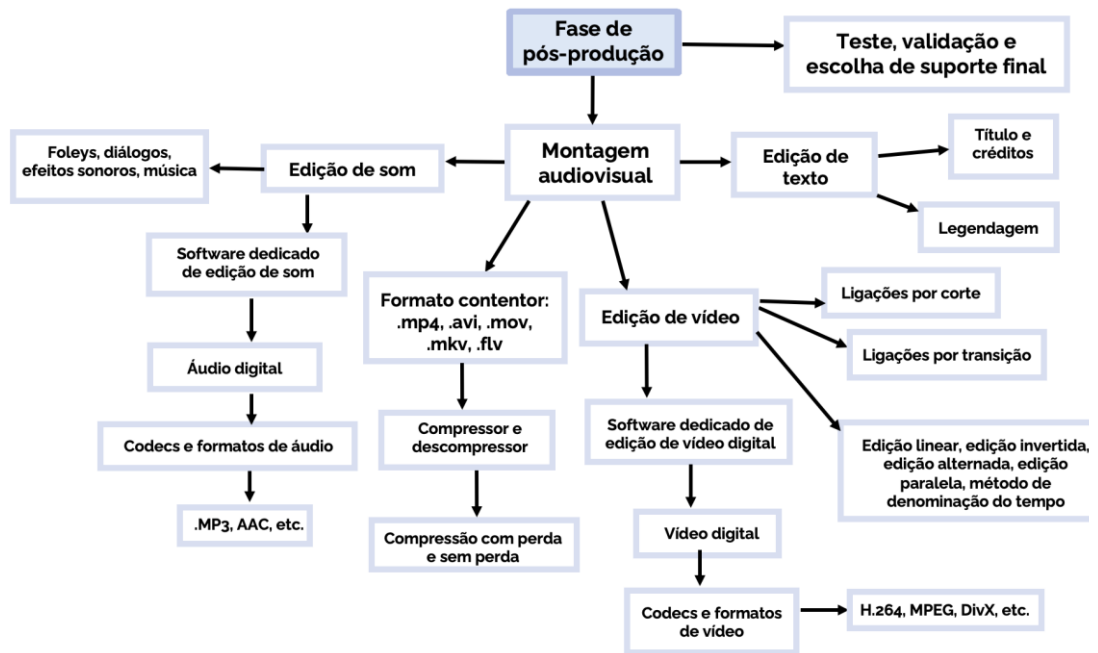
Fase de pós-produção

Teste, validação e escolha de suporte final

Montagem audiovisual

Edição de som

Foleys, diálogos, efeitos sonoros, música

Software dedicado de edição de som

Áudio digital

Codecs e formatos de áudio

.MP3, AAC, etc.

Formato contentor: .mp4, .avi, .mov, .mkv, .flv

Compressor e descompressor

Compressão com perda e sem perda

Edição de vídeo

Software dedicado de edição de vídeo digital

Vídeo digital

Codecs e formatos de vídeo

H.264, MPEG, DivX, etc.

Ligações por corte

Ligações por transição

Edição linear, edição invertida, edição alternada, edição paralela, método de denominação do tempo

Edição de texto

Título e créditos

Legendagem